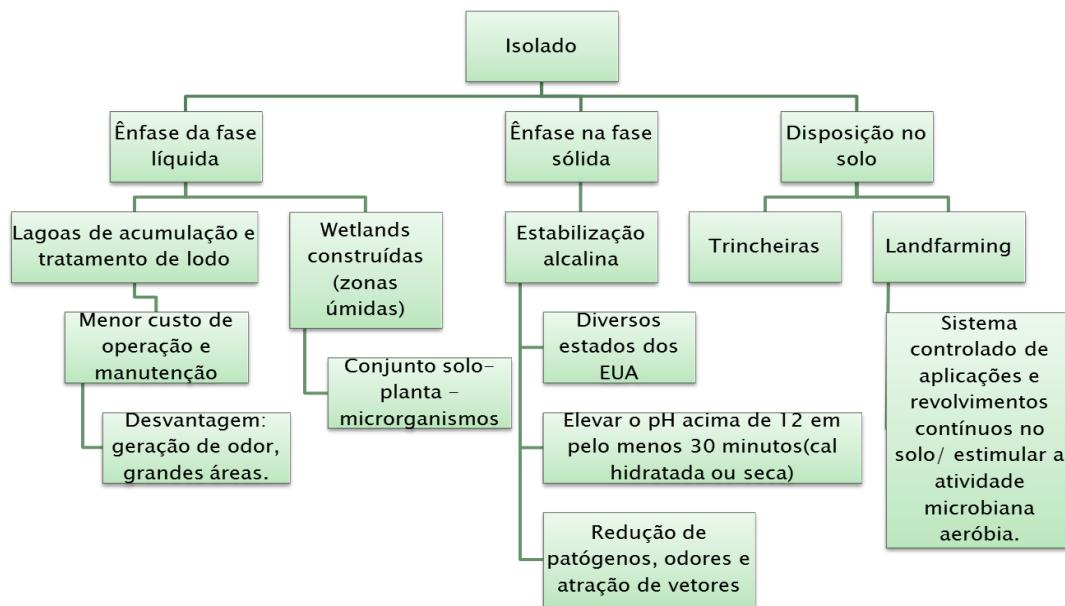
Isolado

Ênfase da fase líquida

Lagoas de acumulação e tratamento de lodo

Menor custo de operação e manutenção

Desvantagem: geração de odor, grandes áreas.

Wetlands construídas (zonas úmidas)

Conjunto solo-planta – microrganismos

Ênfase na fase sólida

Estabilização alcalina

Diversos estados dos EUA

Elevar o pH acima de 12 em pelo menos 30 minutos(cal hidratada ou seca)

Redução de patógenos, odores e atração de vetores

Disposição no solo

Trincheiras

Landfarming

Sistema controlado de aplicações e revolvimentos contínuos no solo/ estimular a atividade microbiana aeróbia.